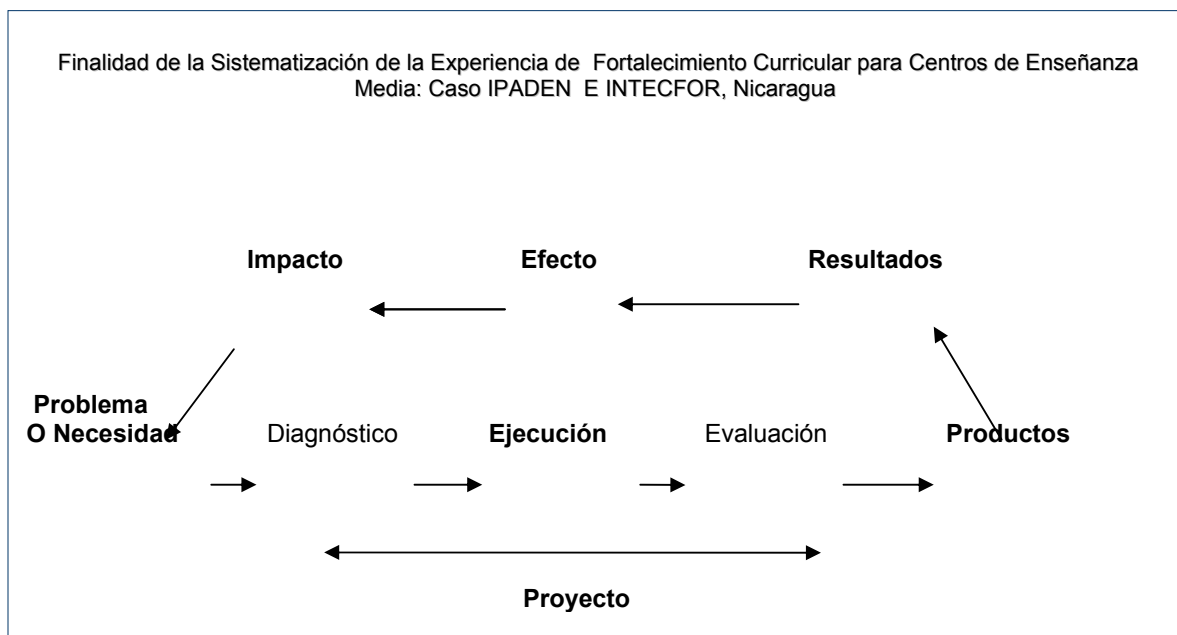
Finalidad de la Sistematización de la Experiencia de Fortalecimiento Curricular para Centros de Enseñanza Media: Caso IPADEN E INTECFOR, Nicaragua

**Impacto** **Efecto** **Resultados**

**Problema O Necesidad** Diagnóstico **Ejecución** Evaluación **Productos**

**Proyecto**